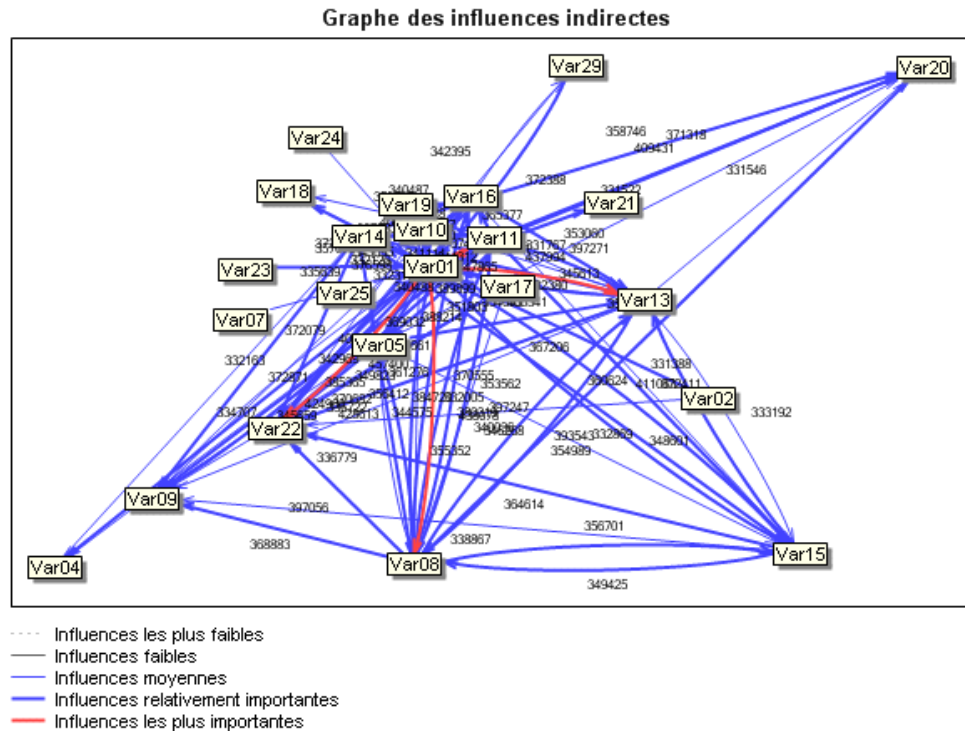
Graphe des influences indirectes

Var29
Var20
Var24
342395
358746
371318
409431
331546
Var18
340487
Var19
Var16
372388
331522
Var21
353777
353060
397271
Var10
Var14
Var11
331767
Var23
335639
Var01
Var17
Var13
Var25
Var07
372079
332163
Var05
357206
331388
372871
353562
Var02
333192
334707
Var22
393543
332869
348691
354989
336779
355852
364614
Var09
397056
356701
368883
338867
Var04
Var08
Var15
349425

Influences les plus faibles
Influences faibles
Influences moyennes
Influences relativement importantes
Influences les plus importantes